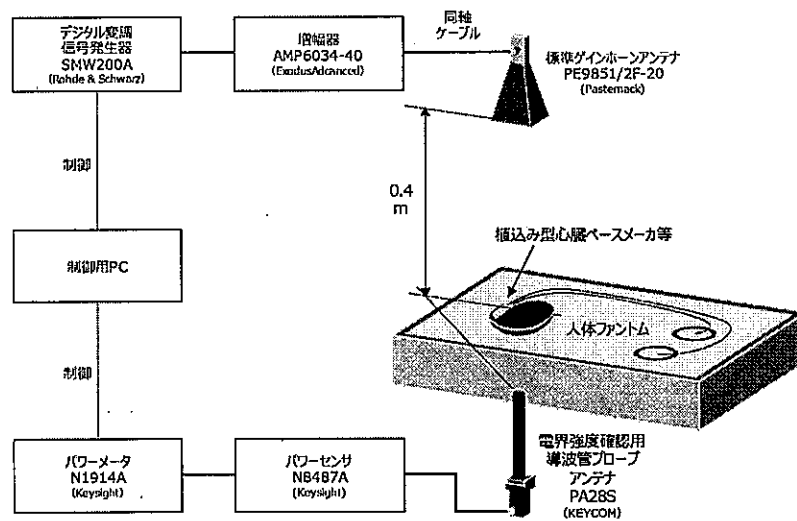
デジタル変調信号発生器
SMW200A
(Rohde & Schwarz)

増幅器
AMP6034-40
(ExodusAdvanced)

同軸ケーブル

標準ゲインホーンアンテナ
PE9851/2F-20
(Pasternack)

制御

0.4 m

植込み型心臓ペースメーカ等

制御用PC

人体ファントム

制御

電界強度確認用
導波管プローブ
アンテナ
PA28S
(KEYCOM)

パワーメータ
N1914A
(Keysight)

パワーセンサ
N8487A
(Keysight)